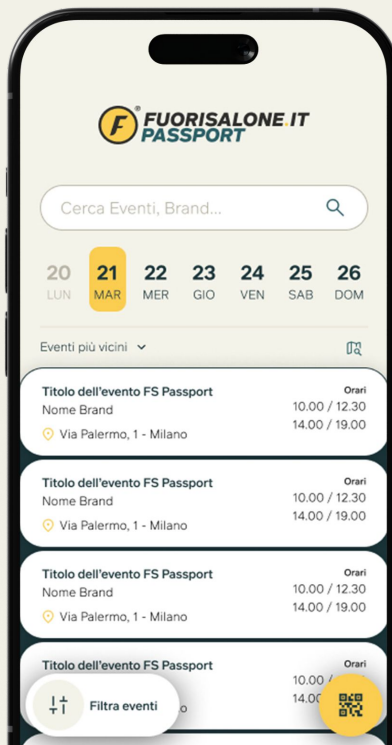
F FUORISALONE.IT PASSPORT

Cerca Eventi, Brand...

20 LUN
21 MAR
22 MER
23 GIO
24 VEN
25 SAB
26 DOM

Eventi più vicini

Titolo dell'evento FS Passport
Nome Brand
Via Palermo, 1 - Milano
Orari
10.00 / 12.30
14.00 / 19.00

Titolo dell'evento FS Passport
Nome Brand
Via Palermo, 1 - Milano
Orari
10.00 / 12.30
14.00 / 19.00

Titolo dell'evento FS Passport
Nome Brand
Via Palermo, 1 - Milano
Orari
10.00 / 12.30
14.00 / 19.00

Titolo dell'evento FS Passport
Orari
10.00
14.00

Filtra eventi